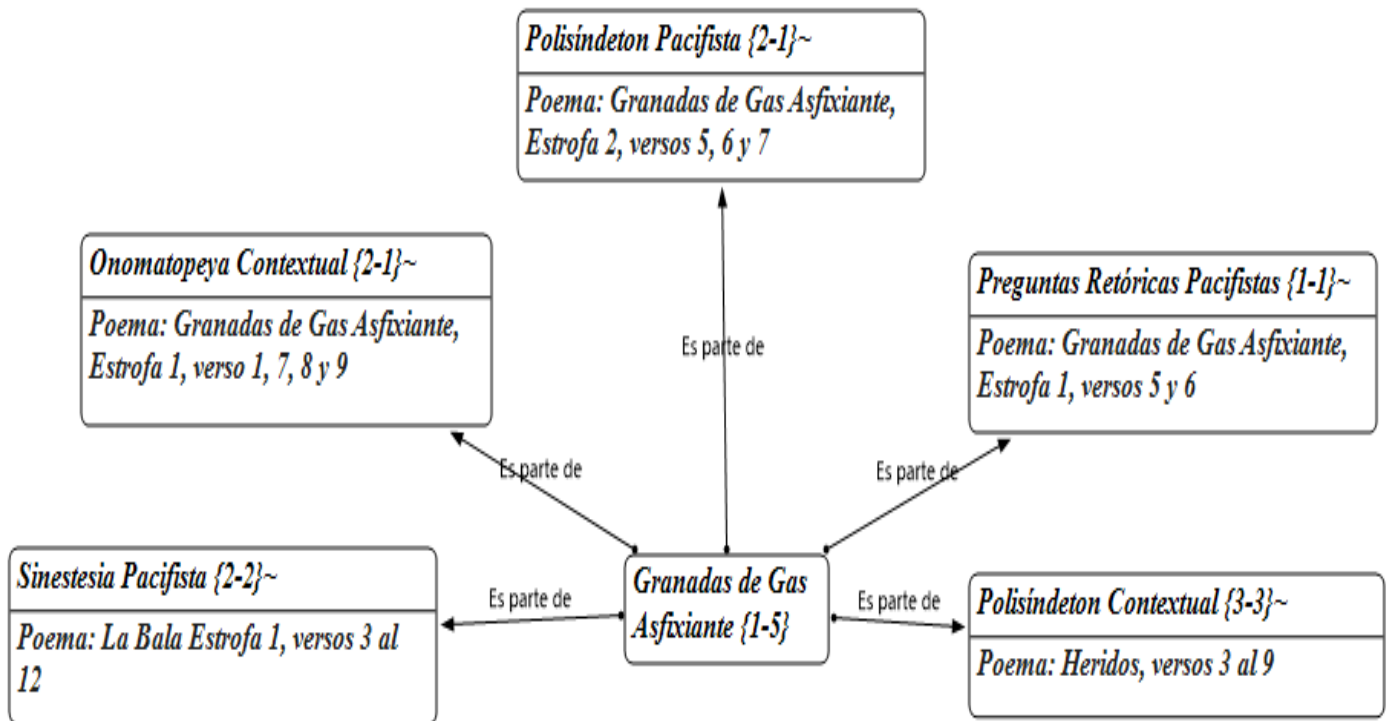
Polisíndeton Pacifista {2-1}~

Poema: Granadas de Gas Asfixiante, Estrofa 2, versos 5, 6 y 7

Onomatopeya Contextual {2-1}~

Poema: Granadas de Gas Asfixiante, Estrofa 1, verso 1, 7, 8 y 9

Es parte de

Preguntas Retóricas Pacifistas {1-1}~

Poema: Granadas de Gas Asfixiante, Estrofa 1, versos 5 y 6

Es parte de

Es parte de

Sinestesia Pacifista {2-2}~

Poema: La Bala Estrofa 1, versos 3 al 12

Es parte de

Granadas de Gas Asfixiante {1-5}

Es parte de

Polisíndeton Contextual {3-3}~

Poema: Heridos, versos 3 al 9